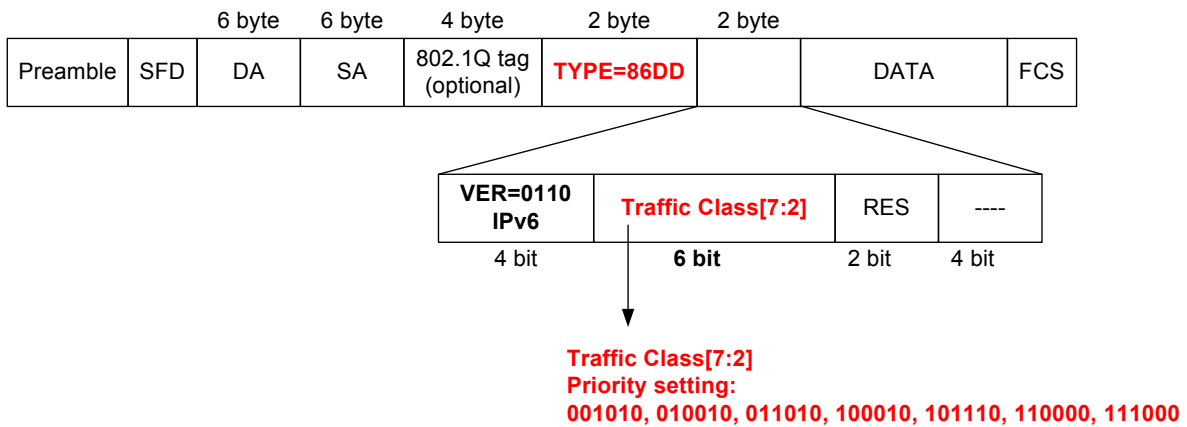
6 byte 6 byte 4 byte 2 byte 2 byte

| Preamble | SFD | DA | SA | 802.1Q tag (optional) | TYPE=86DD | | DATA | FCS |
|---|---|---|---|---|---|---|---|---|

| VER=0110 IPv6 | Traffic Class[7:2] | RES | ---- |
|---|---|---|---|
| 4 bit | 6 bit | 2 bit | 4 bit |

Traffic Class[7:2]
Priority setting:
001010, 010010, 011010, 100010, 101110, 110000, 111000